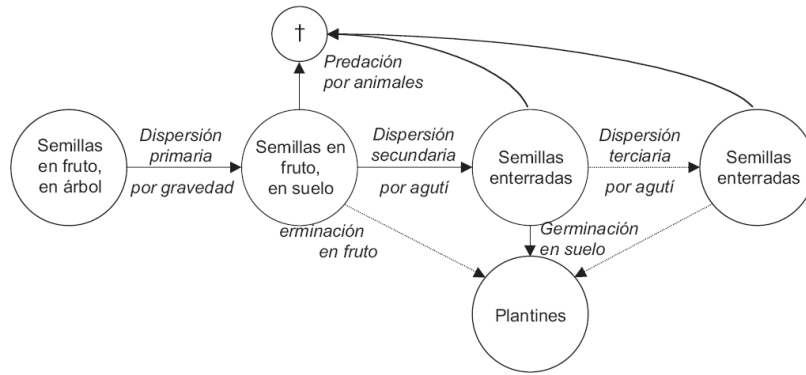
†

Predación por animales

Semillas en fruto, en árbol

Dispersión primaria

por gravedad

Semillas en fruto, en suelo

Dispersión secundaria

por agutí

Semillas enterradas

Dispersión terciaria

por agutí

Semillas enterradas

erminación en fruto

Germinación en suelo

Plantines